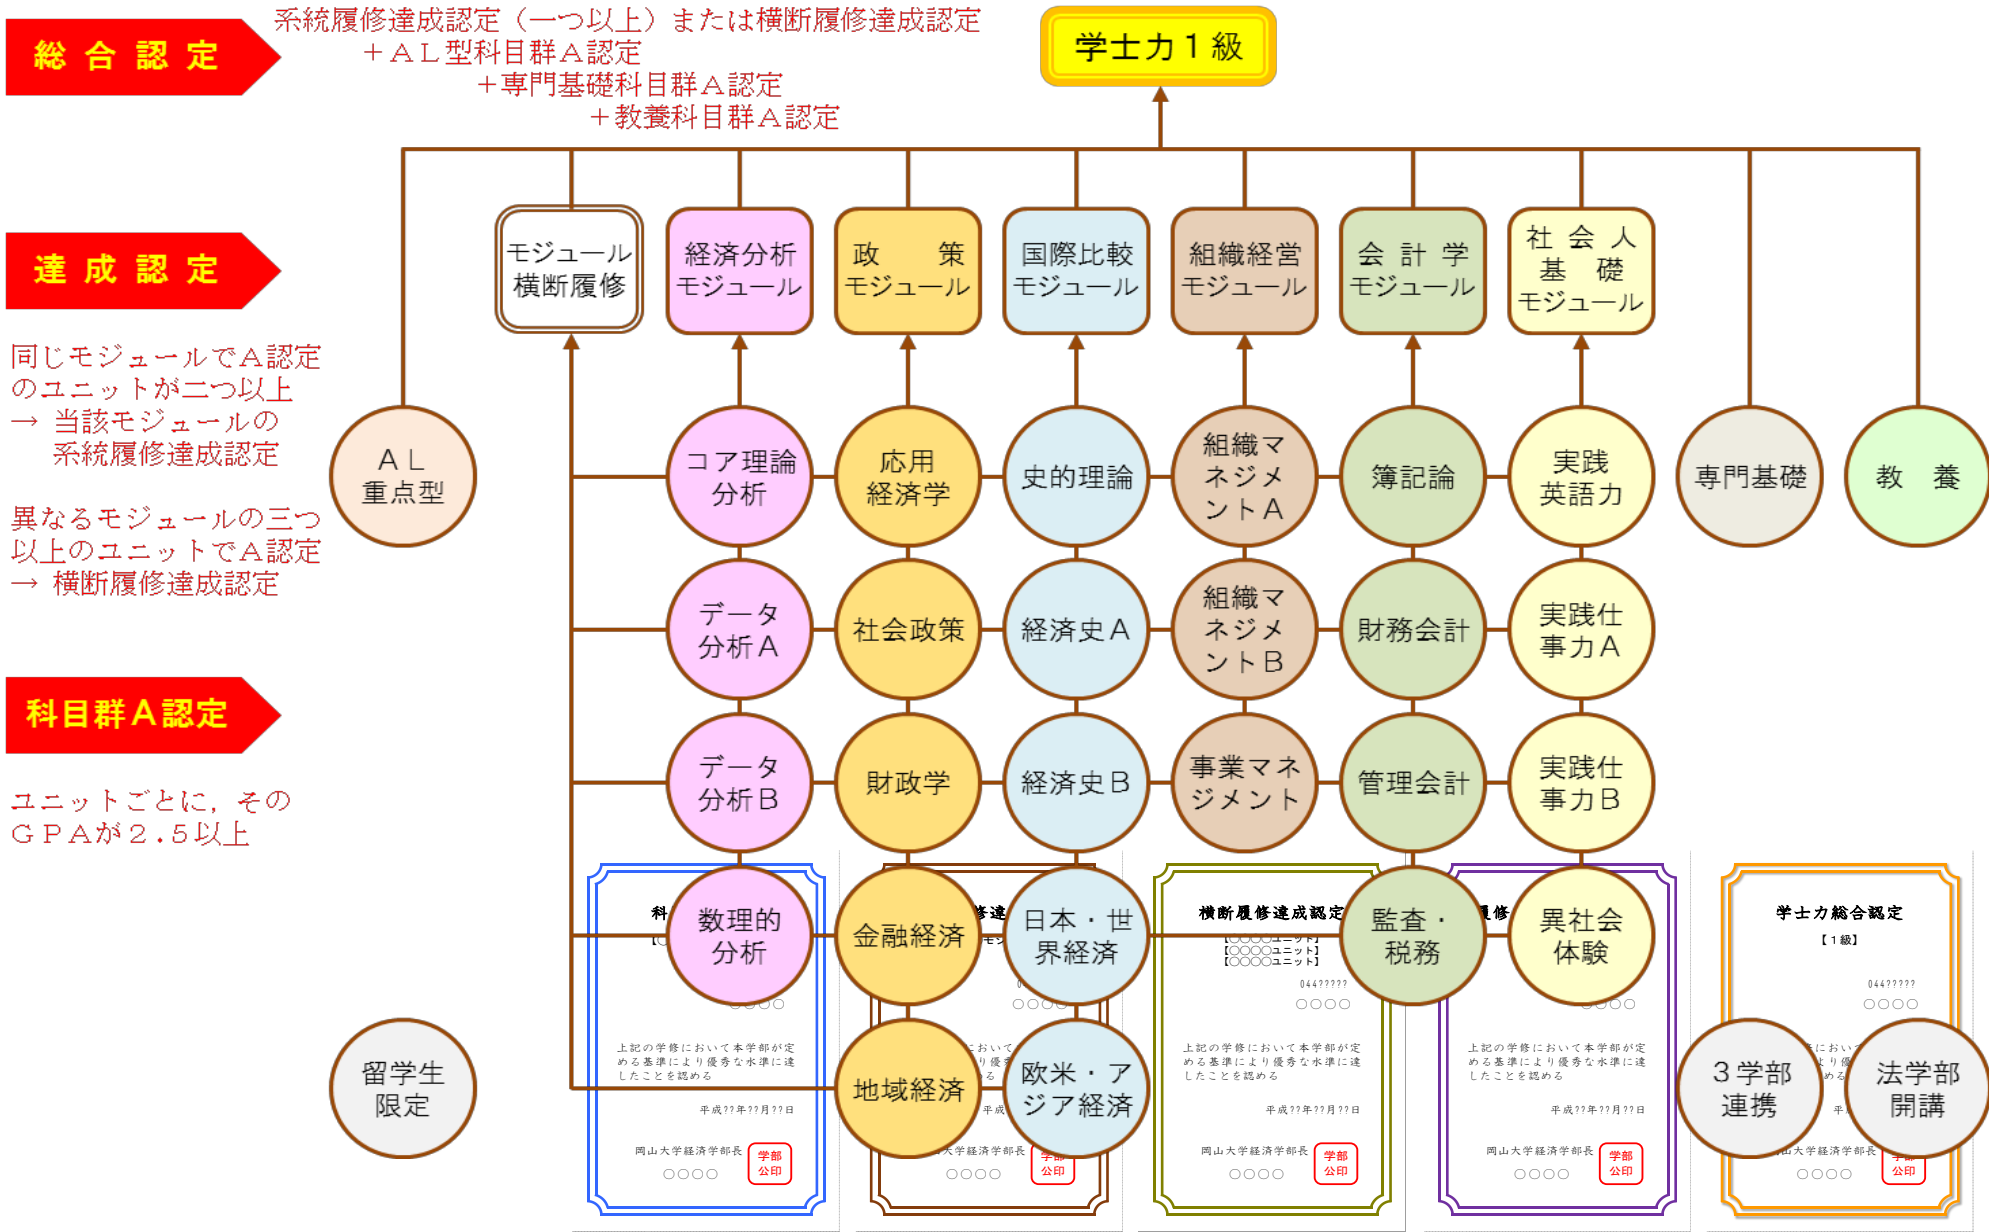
総合認定

系統履修達成認定（一つ以上）または横断履修達成認定
＋ＡＬ型科目群Ａ認定
＋専門基礎科目群Ａ認定
＋教養科目群Ａ認定

学士力１級

達成認定

同じモジュールでＡ認定のユニットが二つ以上
→ 当該モジュールの系統履修達成認定

異なるモジュールの三つ以上のユニットでＡ認定
→ 横断履修達成認定

科目群Ａ認定

ユニットごとに，そのＧＰＡが２．５以上

モジュール横断履修

経済分析モジュール

政　策モジュール

国際比較モジュール

組織経営モジュール

会計学モジュール

社会人基礎モジュール

ＡＬ重点型

コア理論分析

応用経済学

史的理論

組織マネジメントＡ

簿記論

実践英語力

専門基礎

教　養

データ分析Ａ

社会政策

経済史Ａ

組織マネジメントＢ

財務会計

実践仕事力Ａ

データ分析Ｂ

財政学

経済史Ｂ

事業マネジメント

管理会計

実践仕事力Ｂ

数理的分析

金融経済

日本・世界経済

監査・税務

異社会体験

留学生限定

地域経済

欧米・アジア経済

３学部連携

法学部開講

横断履修達成認定

学士力総合認定
【１級】

上記の学修において本学部が定める基準により優秀な水準に達したことを認める

平成??年??月??日

岡山大学経済学部長

学部公印